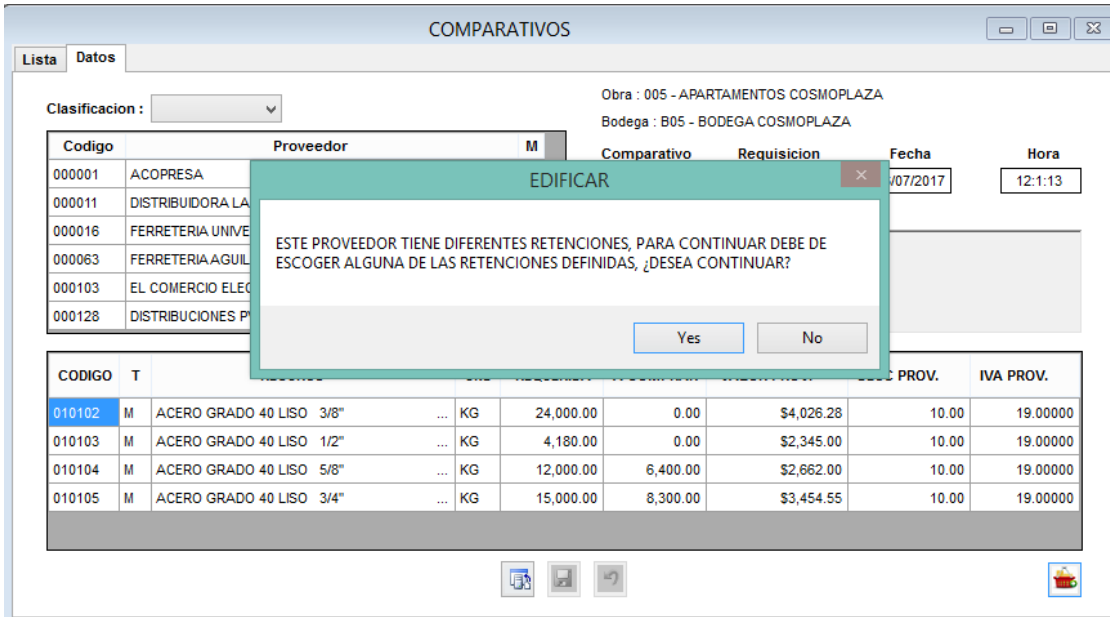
COMPARATIVOS

Lista Datos

Clasificacion :

Obra : 005 - APARTAMENTOS COSMOPLAZA
Bodega : B05 - BODEGA COSMOPLAZA

| Codigo | Proveedor | M |
|---|---|---|
| 000001 | ACOPRESA | |
| 000011 | DISTRIBUIDORA LA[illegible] | |
| 000016 | FERRETERIA UNIVE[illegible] | |
| 000063 | FERRETERIA AGUIL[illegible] | |
| 000103 | EL COMERCIO ELEC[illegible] | |
| 000128 | DISTRIBUCIONES P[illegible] | |

Comparativo Requisicion Fecha Hora
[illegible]/07/2017 12:1:13

EDIFICAR

ESTE PROVEEDOR TIENE DIFERENTES RETENCIONES, PARA CONTINUAR DEBE DE ESCOGER ALGUNA DE LAS RETENCIONES DEFINIDAS, ¿DESEA CONTINUAR?

Yes No

| CODIGO | T | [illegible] | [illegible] | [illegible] | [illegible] | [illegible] | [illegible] PROV. | IVA PROV. |
|---|---|---|---|---|---|---|---|---|
| 010102 | M | ACERO GRADO 40 LISO 3/8" ... | KG | 24,000.00 | 0.00 | $4,026.28 | 10.00 | 19.00000 |
| 010103 | M | ACERO GRADO 40 LISO 1/2" ... | KG | 4,180.00 | 0.00 | $2,345.00 | 10.00 | 19.00000 |
| 010104 | M | ACERO GRADO 40 LISO 5/8" ... | KG | 12,000.00 | 6,400.00 | $2,662.00 | 10.00 | 19.00000 |
| 010105 | M | ACERO GRADO 40 LISO 3/4" ... | KG | 15,000.00 | 8,300.00 | $3,454.55 | 10.00 | 19.00000 |